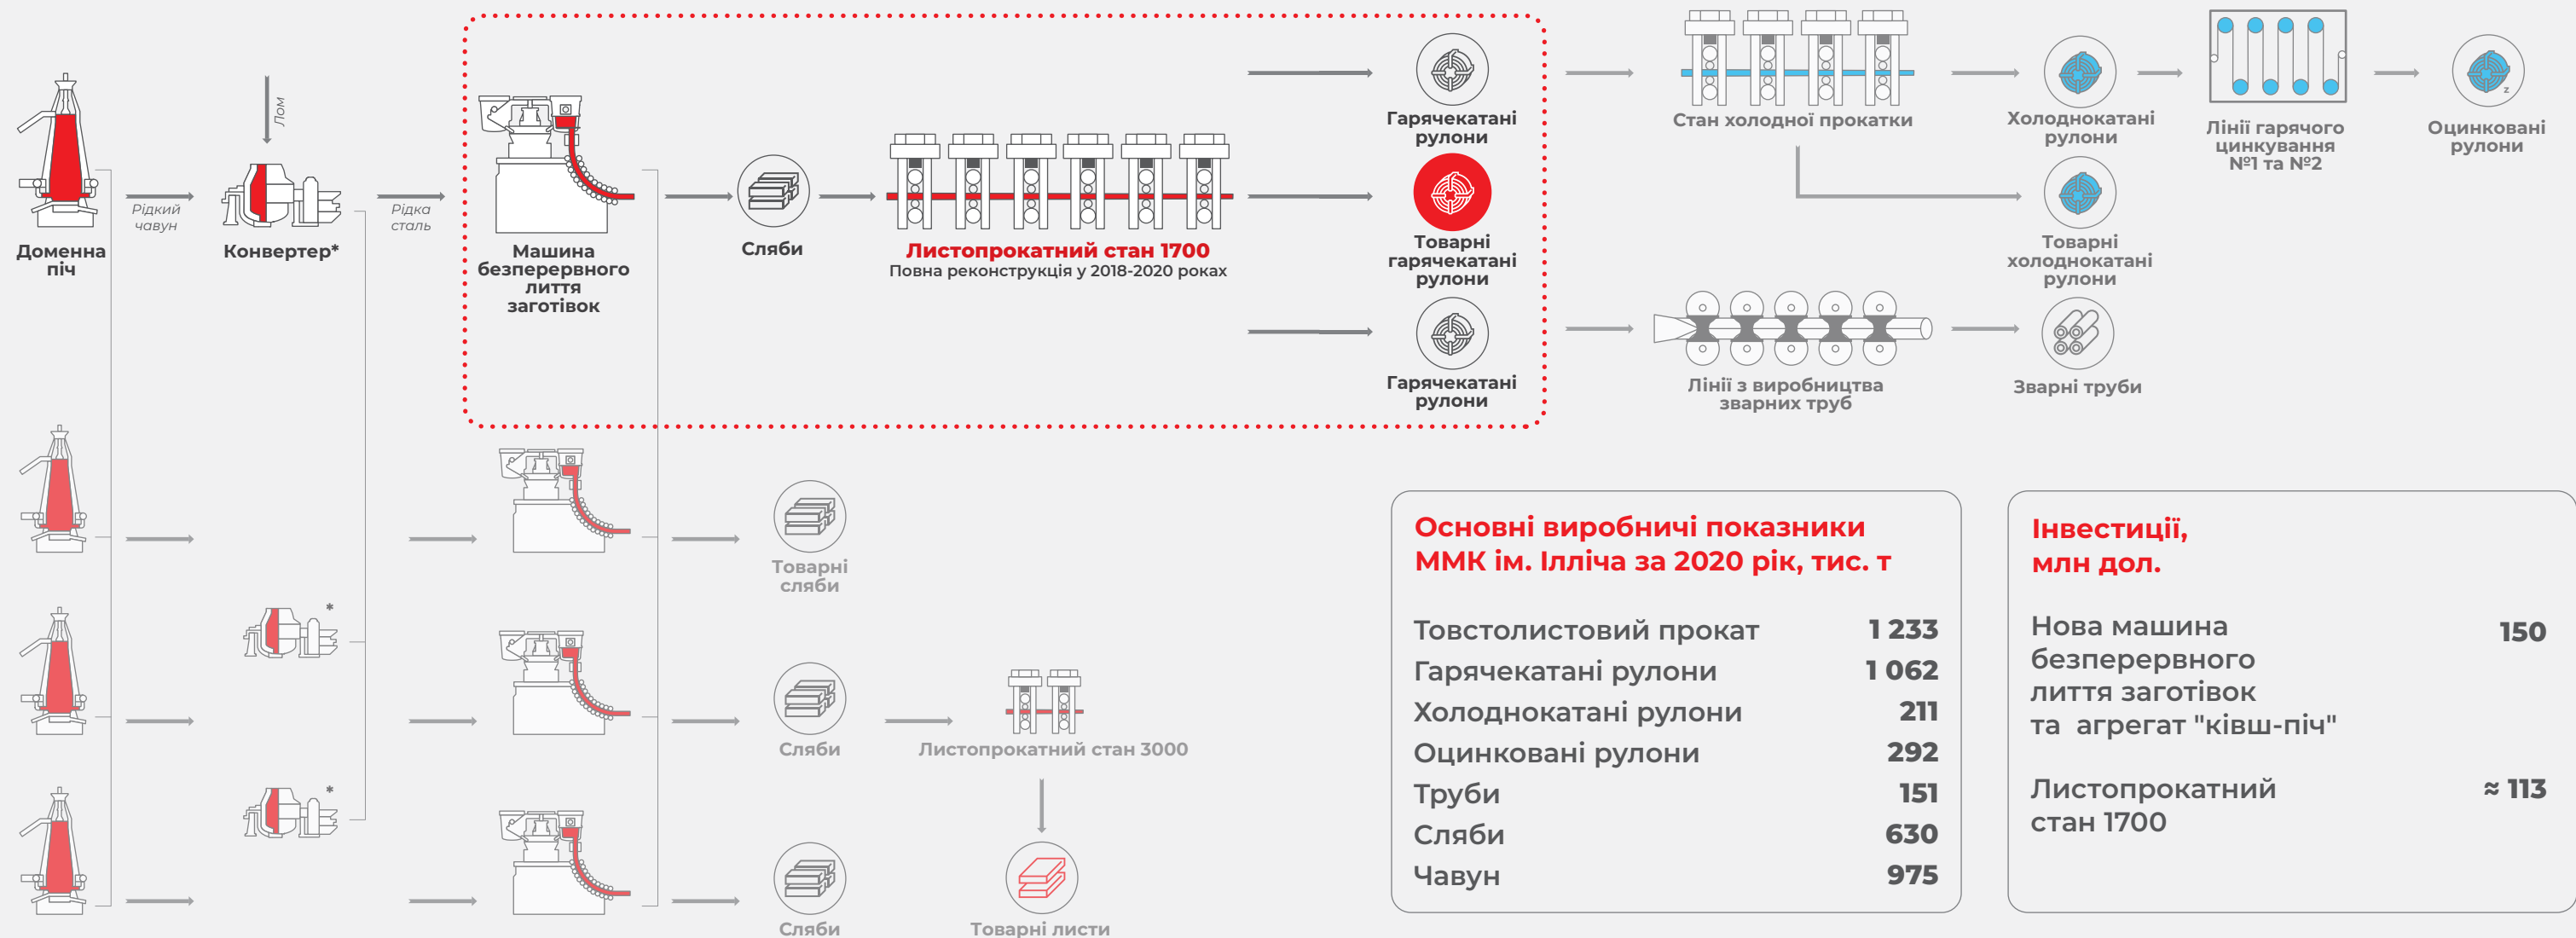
Лом

Доменна піч

Рідкий чавун

Конвертер*

Рідка сталь

Машина безперервного лиття заготівок

Сляби

Листопрокатний стан 1700
Повна реконструкція у 2018-2020 роках

Гарячекатані рулони

Товарні гарячекатані рулони

Гарячекатані рулони

Стан холодної прокатки

Холоднокатані рулони

Лінії гарячого цинкування №1 та №2

Оцинковані рулони

Товарні холоднокатані рулони

Лінії з виробництва зварних труб

Зварні труби

*

*

Товарні сляби

Сляби

Листопрокатний стан 3000

Сляби

Товарні листи

Основні виробничі показники ММК ім. Ілліча за 2020 рік, тис. т

| | |
|---|---|
| Товстолистовий прокат | 1 233 |
| Гарячекатані рулони | 1 062 |
| Холоднокатані рулони | 211 |
| Оцинковані рулони | 292 |
| Труби | 151 |
| Сляби | 630 |
| Чавун | 975 |

Інвестиції, млн дол.

| | |
|---|---|
| Нова машина безперервного лиття заготівок та агрегат "ківш-піч" | 150 |
| Листопрокатний стан 1700 | ≈ 113 |